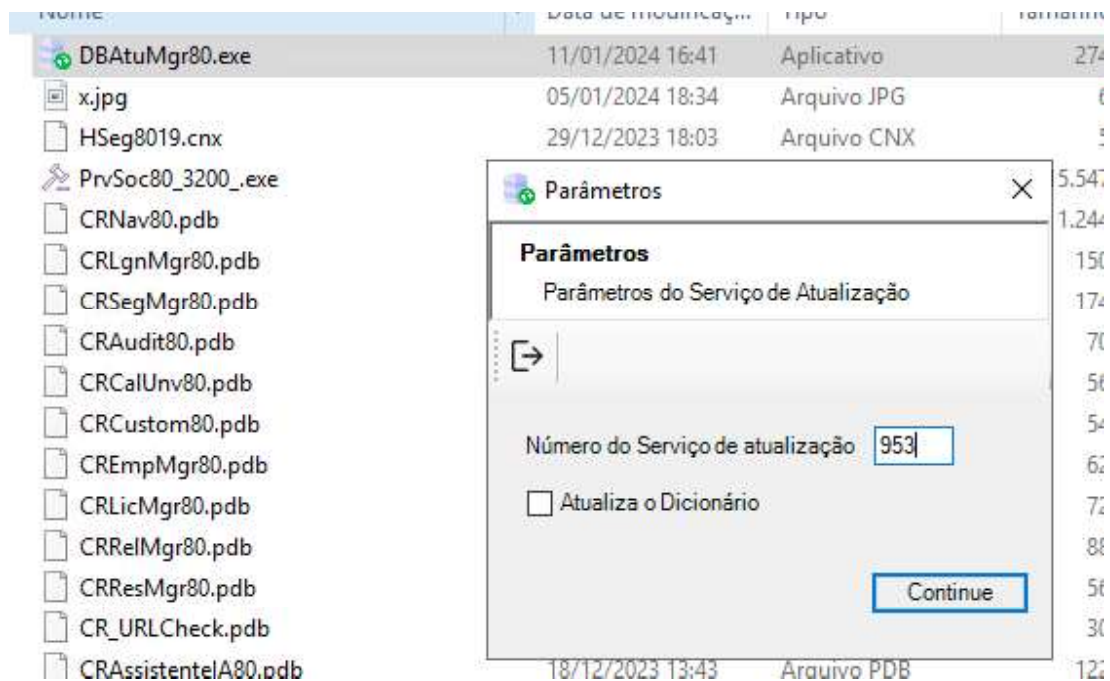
| Nome | Data de modificaç... | Tipo | Tamanh |
|---|---|---|---|
| DBAtuMgr80.exe | 11/01/2024 16:41 | Aplicativo | 274 |
| x.jpg | 05/01/2024 18:34 | Arquivo JPG | 6 |
| HSeg8019.cnx | 29/12/2023 18:03 | Arquivo CNX | 5 |
| PrvSoc80_3200_.exe | | | 5.547 |
| CRNav80.pdb | | | 1.244 |
| CRLgnMgr80.pdb | | | 150 |
| CRSegMgr80.pdb | | | 174 |
| CRAudit80.pdb | | | 70 |
| CRCalUnv80.pdb | | | 56 |
| CRCustom80.pdb | | | 54 |
| CREmpMgr80.pdb | | | 62 |
| CRLicMgr80.pdb | | | 72 |
| CRRelMgr80.pdb | | | 88 |
| CRResMgr80.pdb | | | 56 |
| CR_URLCheck.pdb | | | 30 |
| CRAssistenteIA80.pdb | 18/12/2023 13:43 | Arquivo PDB | 122 |

Parâmetros

Parâmetros
Parâmetros do Serviço de Atualização

Número do Serviço de atualização 953

Atualiza o Dicionário

Continue